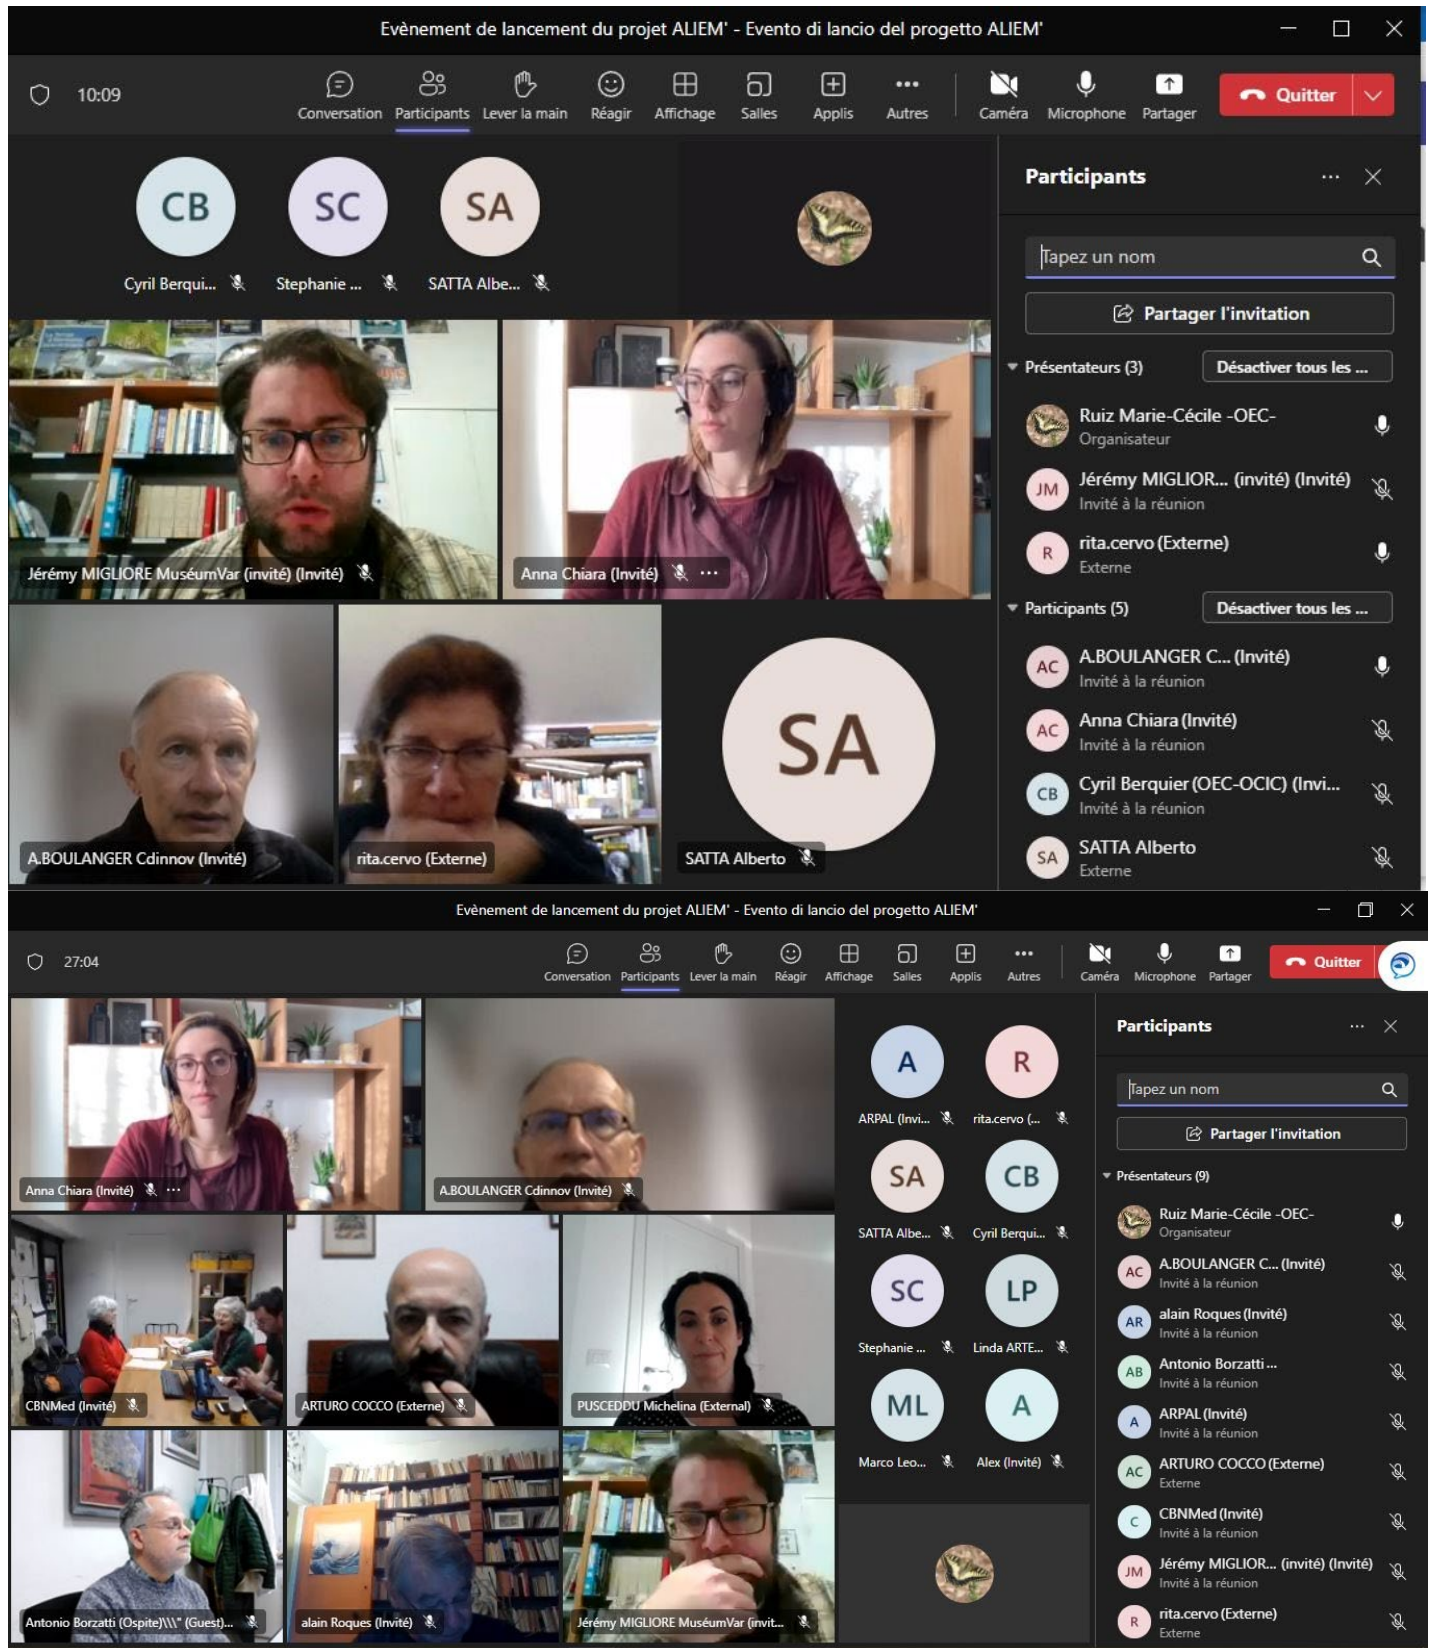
Evènement de lancement du projet ALIEM' - Evento di lancio del progetto ALIEM'

10:09

Conversation Participants Lever la main Réagir Affichage Salles Applis Autres Caméra Microphone Partager Quitter

CB
Cyril Berqui...

SC
Stephanie ...

SA
SATTA Albe...

Jérémy MIGLIORE MuséumVar (invité) (Invité)

Anna Chiara (Invité) ...

A.BOULANGER Cdinnov (Invité)

rita.cervo (Externe)

SA
SATTA Alberto

Participants ...

Tapez un nom

Partager l'invitation

Présentateurs (3) Désactiver tous les ...

Ruiz Marie-Cécile -OEC-
Organisateur

JM Jérémy MIGLIOR... (invité) (Invité)
Invité à la réunion

R rita.cervo (Externe)
Externe

Participants (5) Désactiver tous les ...

AC A.BOULANGER C... (Invité)
Invité à la réunion

AC Anna Chiara (Invité)
Invité à la réunion

CB Cyril Berquier (OEC-OCIC) (Invi...
Invité à la réunion

SA SATTA Alberto
Externe

Evènement de lancement du projet ALIEM' - Evento di lancio del progetto ALIEM'

27:04

Conversation Participants Lever la main Réagir Affichage Salles Applis Autres Caméra Microphone Partager Quitter

Anna Chiara (Invité) ...

A.BOULANGER Cdinnov (Invité)

CBNMed (Invité)

ARTURO COCCO (Externe)

PUSCEDDU Michelina (External)

Antonio Borzatti (Ospite)\\\" (Guest)...

alain Roques (Invité)

Jérémy MIGLIORE MuséumVar (invit...

A
ARPAL (Invi...

R
rita.cervo (...

SA
SATTA Albe...

CB
Cyril Berqui...

SC
Stephanie ...

LP
Linda ARTE...

ML
Marco Leo...

A
Alex (Invité)

Participants ...

Tapez un nom

Partager l'invitation

Présentateurs (9)

Ruiz Marie-Cécile -OEC-
Organisateur

AC A.BOULANGER C... (Invité)
Invité à la réunion

AR alain Roques (Invité)
Invité à la réunion

AB Antonio Borzatti ...
Invité à la réunion

A ARPAL (Invité)
Invité à la réunion

AC ARTURO COCCO (Externe)
Externe

C CBNMed (Invité)
Invité à la réunion

JM Jérémy MIGLIOR... (invité) (Invité)
Invité à la réunion

R rita.cervo (Externe)
Externe